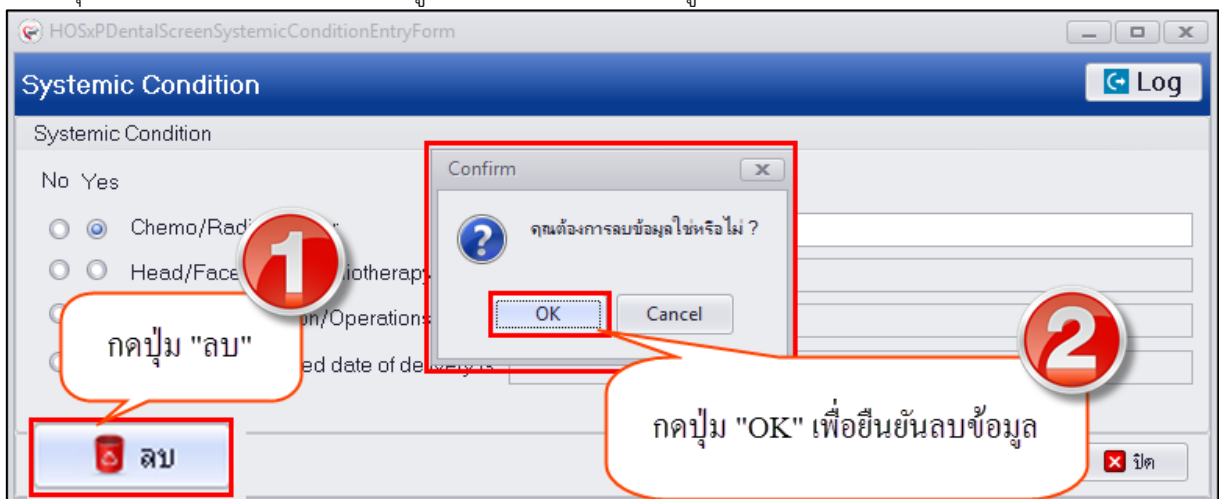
HOSxPDentalScreenSystemicConditionEntryForm

Systemic Condition

Log

Systemic Condition

No Yes

Chemo/Radi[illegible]r

Head/Face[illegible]iotherapy

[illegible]on/Operations

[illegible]ed date of delivery

Confirm

คุณต้องการลบข้อมูลใช่หรือไม่ ?

OK

Cancel

1

2

กดปุ่ม "ลบ"

กดปุ่ม "OK" เพื่อยืนยันลบข้อมูล

ลบ

ปิด